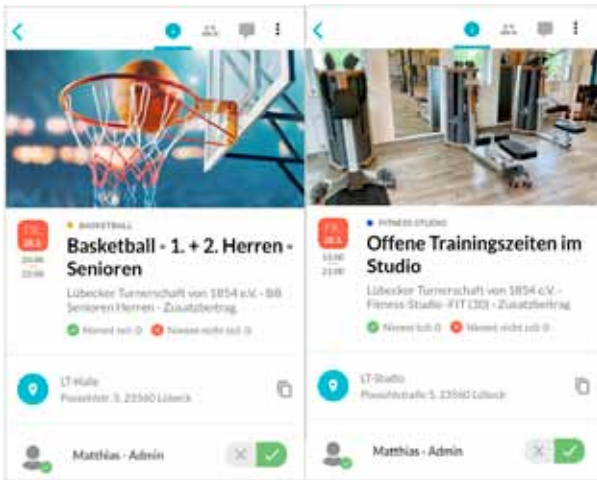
FR.
28.1
20:00
22:00

BASKETBALL

Basketball - 1. + 2. Herren - Senioren

Lübecker Turnerschaft von 1854 e.V. - BB Senioren Herren - Zusatzbeitrag

Nimmt teil: 0 Nimmt nicht teil: 0

LT-Halle
Possehlstr. 5, 23560 Lübeck

Matthias - Admin

FR.
28.1
13:00
21:00

FITNESS STUDIO

Offene Trainingszeiten im Studio

Lübecker Turnerschaft von 1854 e.V. - Fitness-Studio -FIT (30) - Zusatzbeitrag

Nimmt teil: 0 Nimmt nicht teil: 0

LT-Studio
Possehlstraße 5, 23560 Lübeck

Matthias - Admin